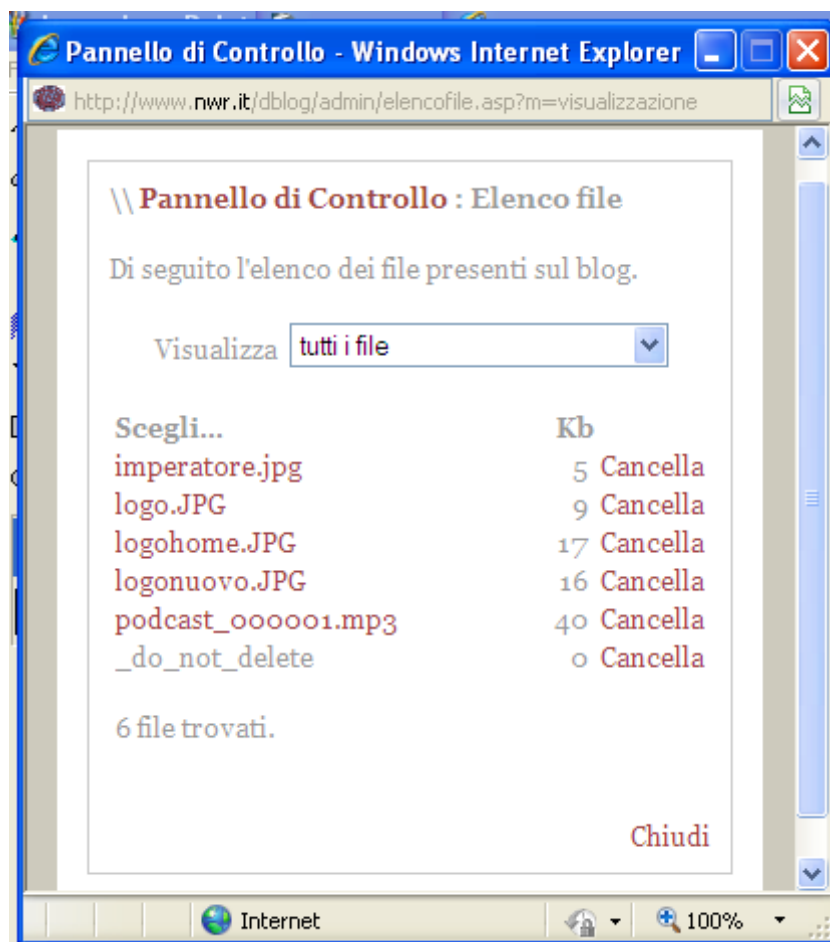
Pannello di Controllo - Windows Internet Explorer

http://www.nwr.it/dblog/admin/elencofile.asp?m=visualizzazione

\\ Pannello di Controllo : Elenco file

Di seguito l'elenco dei file presenti sul blog.

Visualizza tutti i file

| Scegli... | Kb | |
|---|---|---|
| imperatore.jpg | 5 | Cancella |
| logo.JPG | 9 | Cancella |
| logohome.JPG | 17 | Cancella |
| logonuovo.JPG | 16 | Cancella |
| podcast_000001.mp3 | 40 | Cancella |
| _do_not_delete | 0 | Cancella |

6 file trovati.

Chiudi

Internet

100%